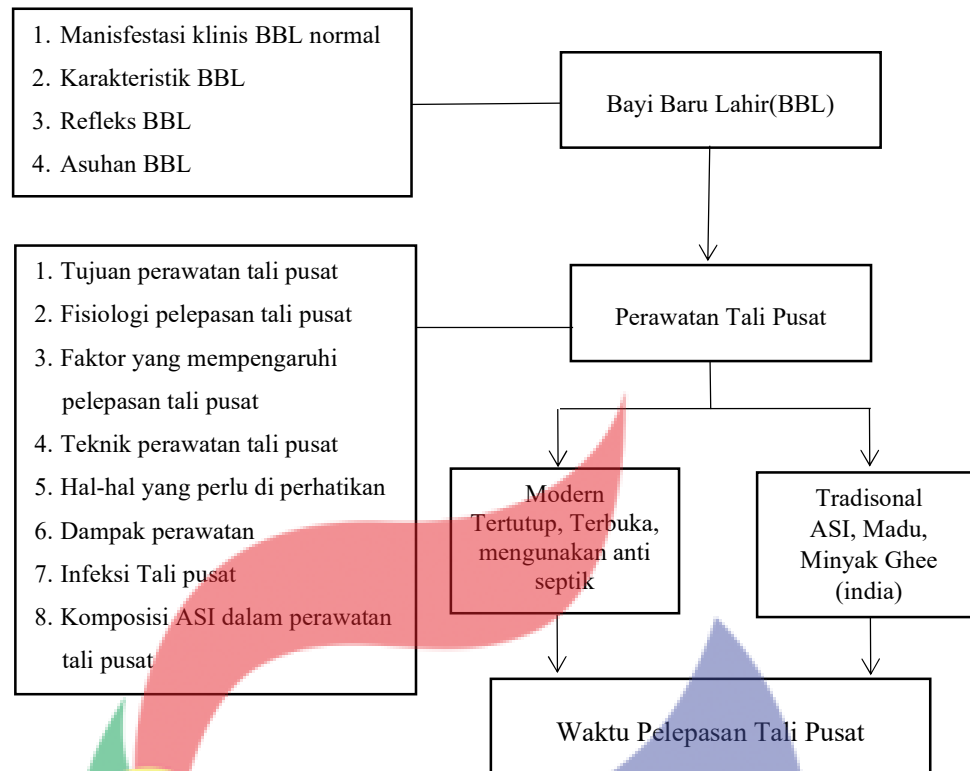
1. Manisfestasi klinis BBL normal
2. Karakteristik BBL
3. Refleks BBL
4. Asuhan BBL

Bayi Baru Lahir(BBL)

1. Tujuan perawatan tali pusat
2. Fisiologi pelepasan tali pusat
3. Faktor yang mempengaruhi pelepasan tali pusat
4. Teknik perawatan tali pusat
5. Hal-hal yang perlu di perhatikan
6. Dampak perawatan
7. Infeksi Tali pusat
8. Komposisi ASI dalam perawatan tali pusat

Perawatan Tali Pusat

Modern
Tertutup, Terbuka, mengunakan anti septik

Tradisonal
ASI, Madu, Minyak Ghee (india)

Waktu Pelepasan Tali Pusat